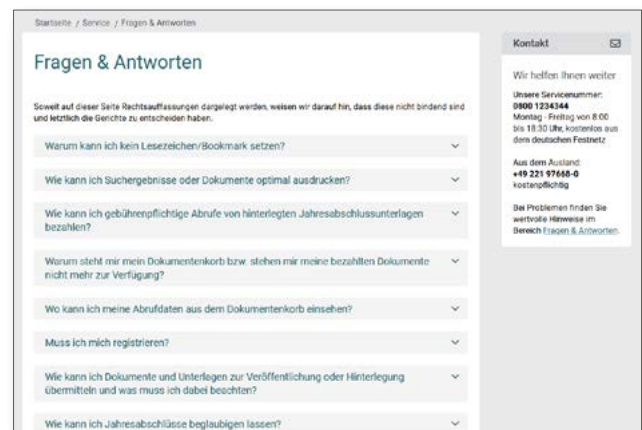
Startseite / Service / Fragen & Antworten

Fragen & Antworten

Soweit auf dieser Seite Rechtsauffassungen dargelegt werden, weisen wir darauf hin, dass diese nicht bindend sind und letztlich die Gerichte zu entscheiden haben.

Warum kann ich kein Lesezeichen/Bookmark setzen?

Wie kann ich Suchergebnisse oder Dokumente optimal ausdrucken?

Wie kann ich gebührenpflichtige Abrufe von hinterlegten Jahresabschlussunterlagen bezahlen?

Warum steht mir mein Dokumentenkorb bzw. stehen mir meine bezahlten Dokumente nicht mehr zur Verfügung?

Wo kann ich meine Abrufdaten aus dem Dokumentenkorb einsehen?

Muss ich mich registrieren?

Wie kann ich Dokumente und Unterlagen zur Veröffentlichung oder Hinterlegung übermitteln und was muss ich dabei beachten?

Wie kann ich Jahresabschlüsse beglaubigen lassen?

Kontakt

Wir helfen Ihnen weiter

Unsere Servicenummer:
0800 1234344
Montag - Freitag von 8:00 bis 18:30 Uhr, kostenlos aus dem deutschen Festnetz

Aus dem Ausland:
+49 221 97668-0
kostenpflichtig

Bei Problemen finden Sie wertvolle Hinweise im Bereich Fragen & Antworten.